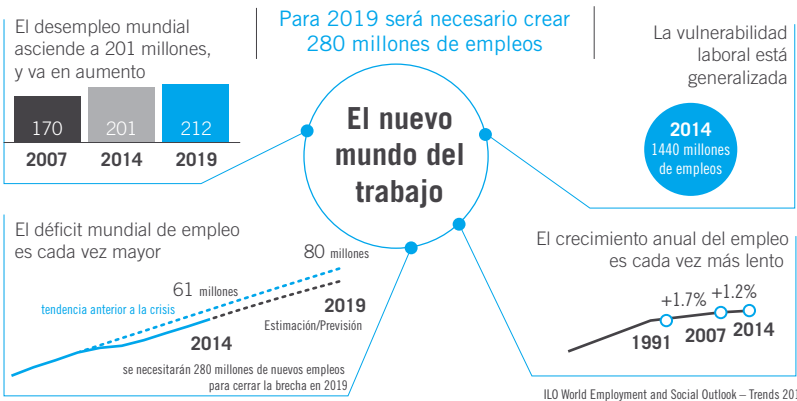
El desempleo mundial asciende a 201 millones, y va en aumento

170 201 212
2007 2014 2019

Para 2019 será necesario crear 280 millones de empleos

El nuevo mundo del trabajo

La vulnerabilidad laboral está generalizada

2014
1440 millones de empleos

El déficit mundial de empleo es cada vez mayor

80 millones
61 millones
tendencia anterior a la crisis
2019
Estimación/Previsión
2014
se necesitarán 280 millones de nuevos empleos para cerrar la brecha en 2019

El crecimiento anual del empleo es cada vez más lento

+1.7% +1.2%
1991 2007 2014

ILO World Employment and Social Outlook – Trends 201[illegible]